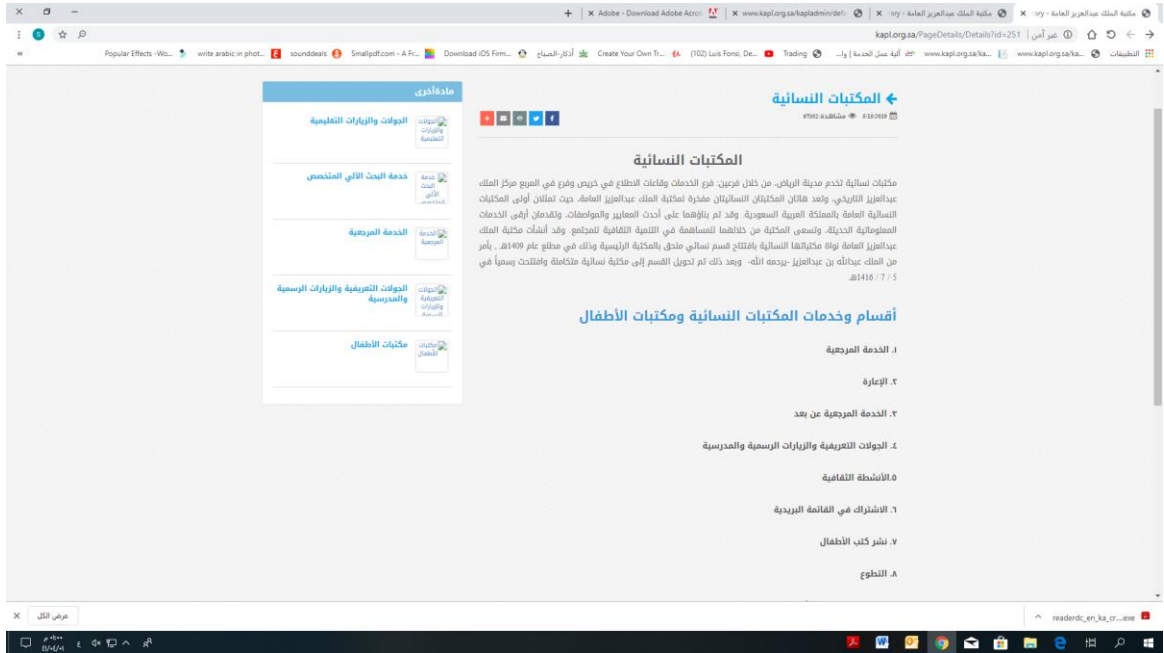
مكتبة الملك عبدالعزيز العامة - ory | مكتبة الملك عبدالعزيز العامة | www.kapl.org.sa/kapladmin/def | Adobe - Download Adobe Acro

kapl.org.sa/PageDetails/Details?id=251 | غير آمن

التطبيقات | www.kapl.org.sa/ka... | www.kapl.org.sa/ka... | آلية عمل الخدمة | وا... | Trading | (102) Luis Fonsi, De... | Create Your Own Tr... | أذكار-الصباح | Download iOS Firm... | Smallpdf.com - A Fr... | sounddeals | write arabic in phot... | Popular Effects -Wo...

← المكتبات النسائية

مشاهدة 87592 | 6/18/2018

المكتبات النسائية

مكتبات نسائية تخدم مدينة الرياض، من خلال فرعين: فرع الخدمات وقاعات الاطلاع في خريص وفرع في المربع مركز الملك عبدالعزيز التاريخي. وتعد هاتان المكتبتان النسائيتان مفخرة لمكتبة الملك عبدالعزيز العامة، حيث تمثلان أولى المكتبات النسائية العامة بالمملكة العربية السعودية. وقد تم بناؤهما على أحدث المعايير والمواصفات، وتقدمان أرقى الخدمات المعلوماتية الحديثة، وتسعى المكتبة من خلالهما للمساهمة في التنمية الثقافية للمجتمع. وقد أنشأت مكتبة الملك عبدالعزيز العامة نواة مكتباتها النسائية بافتتاح قسم نسائي ملحق بالمكتبة الرئيسية وذلك في مطلع عام 1409هـ ، بأمر من الملك عبدالله بن عبدالعزيز -يرحمه الله- وبعد ذلك تم تحويل القسم إلى مكتبة نسائية متكاملة وافتتحت رسمياً في 5 / 7 / 1416هـ.

أقسام وخدمات المكتبات النسائية ومكتبات الأطفال

١. الخدمة المرجعية

٢. الإعارة

٣. الخدمة المرجعية عن بعد

٤. الجولات التعريفية والزيارات الرسمية والمدرسية

٥.الأنشطة الثقافية

٦. الاشتراك في القائمة البريدية

٧. نشر كتب الأطفال

٨. التطوع

مادةأخرى

الجولات والزيارات التعليمية

خدمة البحث الآلي المتخصص

الخدمة المرجعية

الجولات التعريفية والزيارات الرسمية والمدرسية

مكتبات الأطفال

عرض الكل

readerdc_en_ka_cr....exe